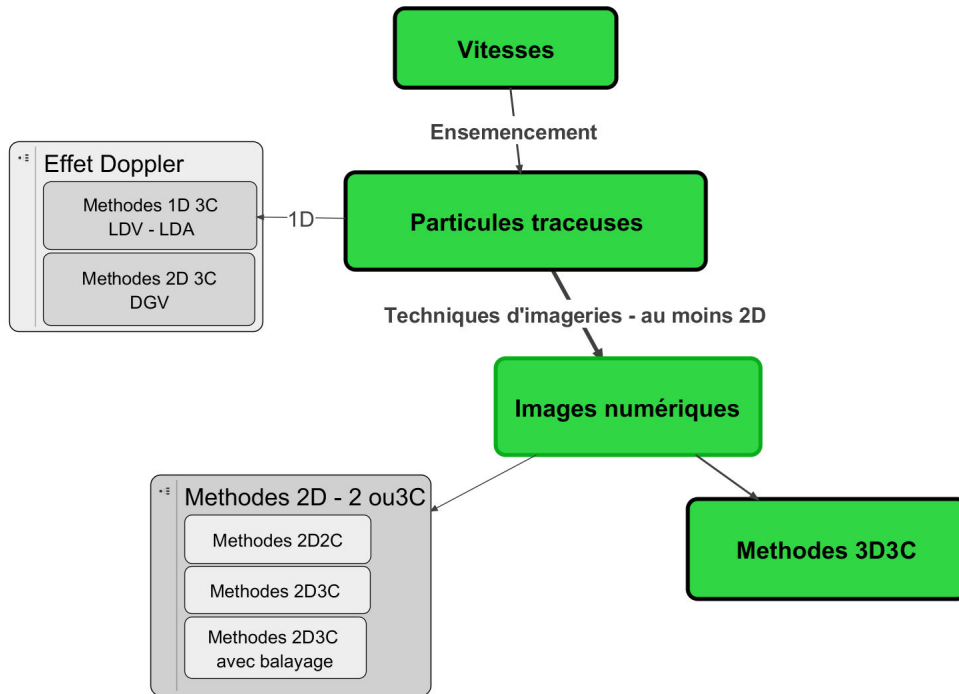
Vitesses

Ensemencement

Effet Doppler

Methodes 1D 3C
LDV - LDA

Methodes 2D 3C
DGV

1D

Particules traceuses

Techniques d'imageries - au moins 2D

Images numériques

Methodes 2D - 2 ou3C

Methodes 2D2C

Methodes 2D3C

Methodes 2D3C
avec balayage

Methodes 3D3C